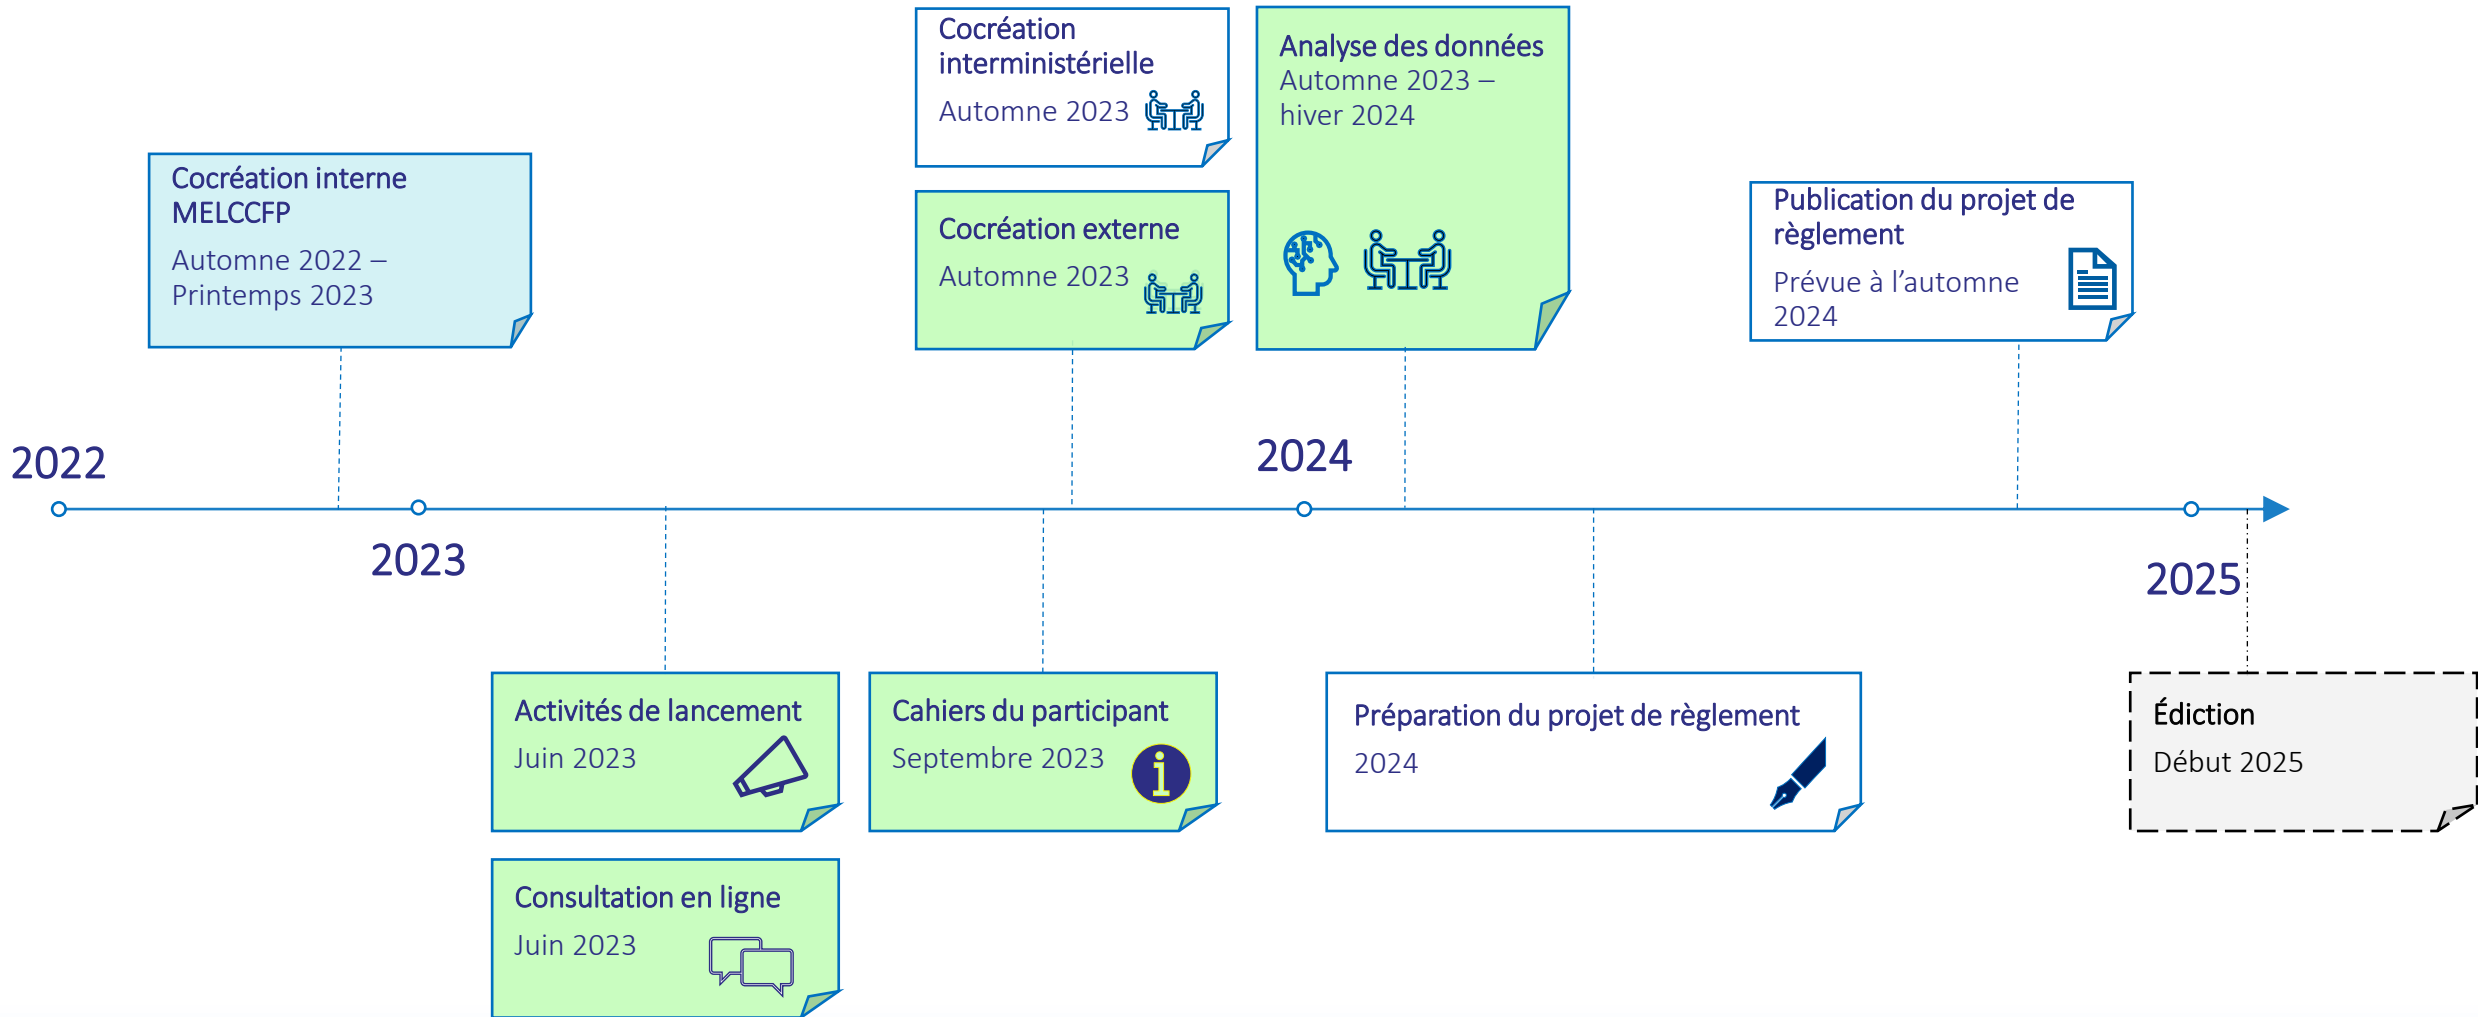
Cocréation interministérielle
Automne 2023

Analyse des données
Automne 2023 – hiver 2024

Cocréation interne MELCCFP
Automne 2022 – Printemps 2023

Cocréation externe
Automne 2023

Publication du projet de règlement
Prévue à l'automne 2024

2022

2024

2023

2025

Activités de lancement
Juin 2023

Cahiers du participant
Septembre 2023

Préparation du projet de règlement
2024

Édiction
Début 2025

Consultation en ligne
Juin 2023